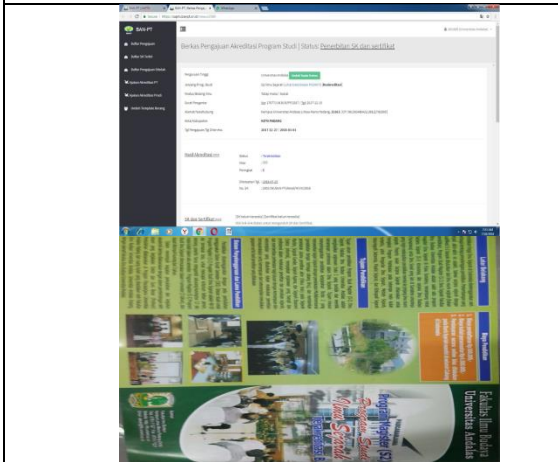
BAN-PT

Berkas Pengajuan Akreditasi Program Studi | Status: Penerbitan SK dan sertifikat

Borang Pengajuan
Daftar Sk Tutor
Daftar Pengajuan Online
Ajukan Akreditasi PT
Ajukan Akreditasi Prodi
Status Template Borang

Hasil Akreditasi

Status
Nilai
Peringkat

SK dan Sertifikat

Latar Belakang
Tujuan Penelitian
Fakultas Ilmu Budaya Universitas Andalas
Program Magister (S2)